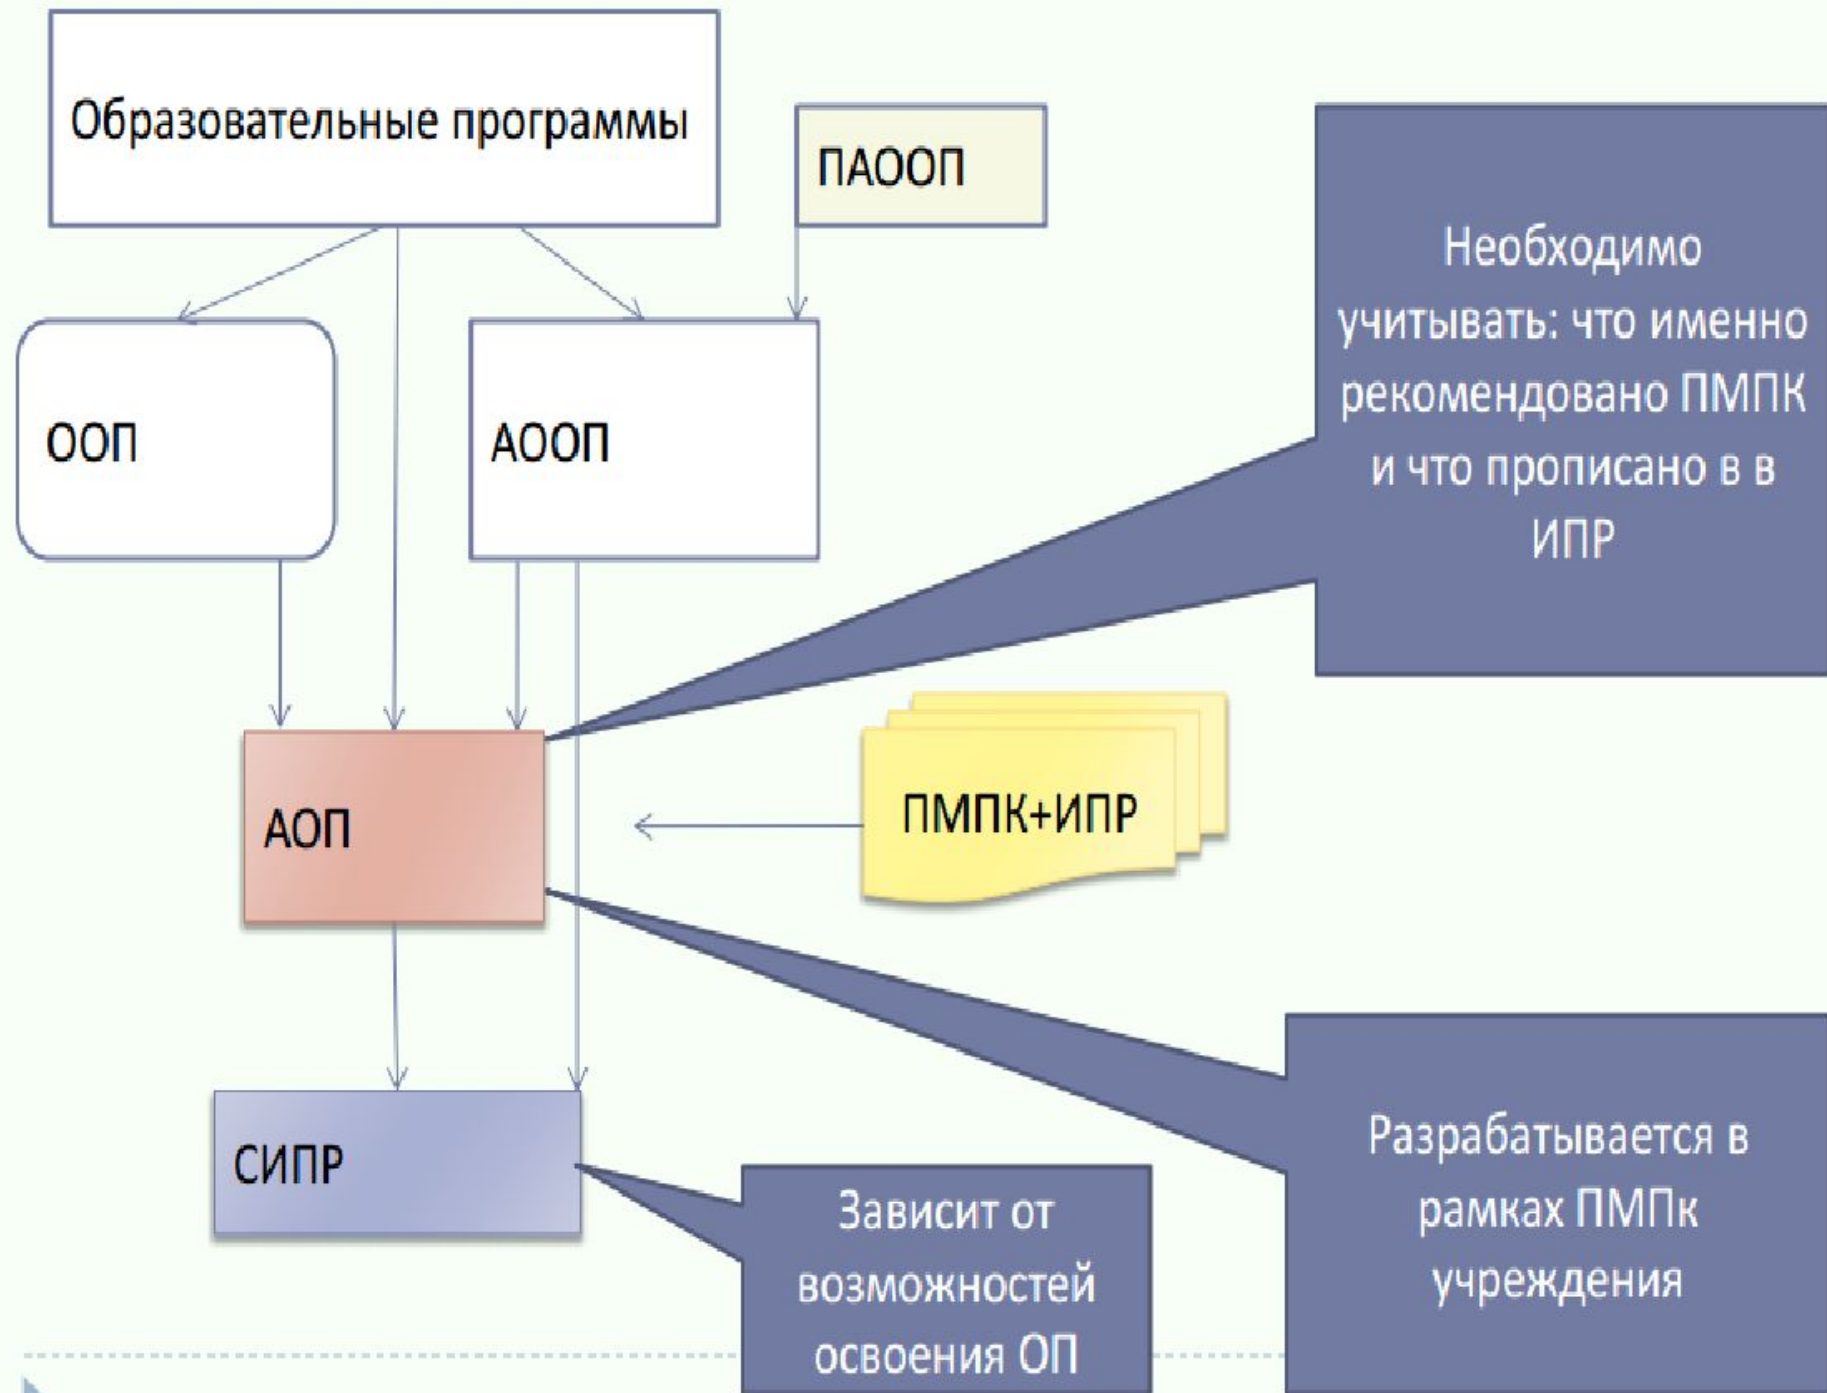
Образовательные программы

ПАООП

Необходимо учитывать: что именно рекомендовано ПМПК и что прописано в в ИПР

ООП

АООП

АОП

ПМПК+ИПР

СИПР

Зависит от возможностей освоения ОП

Разрабатывается в рамках ПМПк учреждения